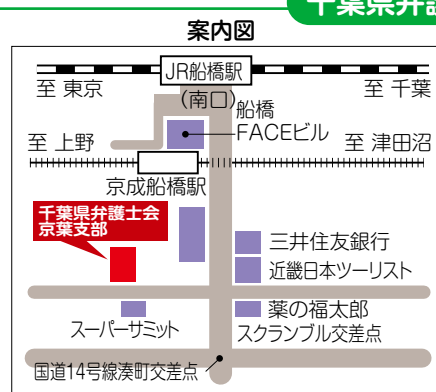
千葉県弁護

案内図

JR船橋駅

至 東京

至 千葉

(南口)

船橋 FACEビル

至 上野

至 津田沼

京成船橋駅

千葉県弁護士会 京葉支部

三井住友銀行

近畿日本ツーリスト

スーパーサミット

薬の福太郎

スクランブル交差点

国道14号線湊町交差点